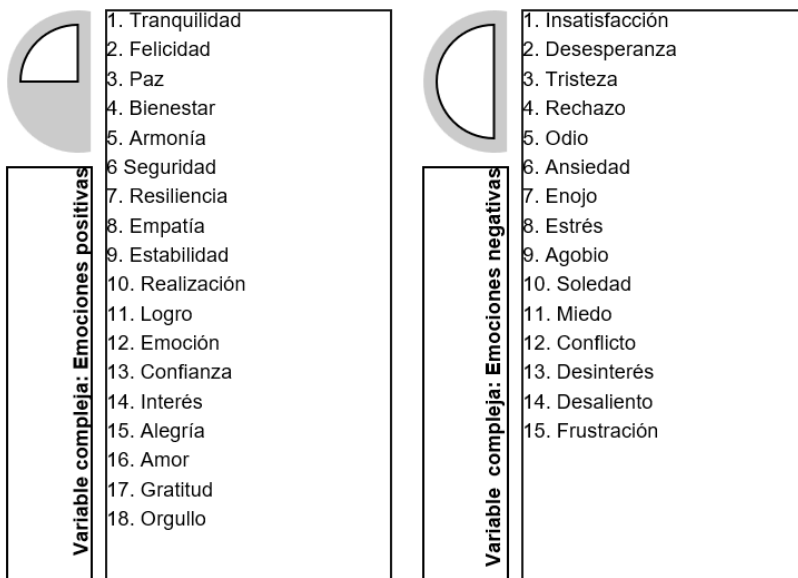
Variable compleja: Emociones positivas

1. Tranquilidad
2. Felicidad
3. Paz
4. Bienestar
5. Armonía
6 Seguridad
7. Resiliencia
8. Empatía
9. Estabilidad
10. Realización
11. Logro
12. Emoción
13. Confianza
14. Interés
15. Alegría
16. Amor
17. Gratitud
18. Orgullo

Variable compleja: Emociones negativas

1. Insatisfacción
2. Desesperanza
3. Tristeza
4. Rechazo
5. Odio
6. Ansiedad
7. Enojo
8. Estrés
9. Agobio
10. Soledad
11. Miedo
12. Conflicto
13. Desinterés
14. Desaliento
15. Frustración